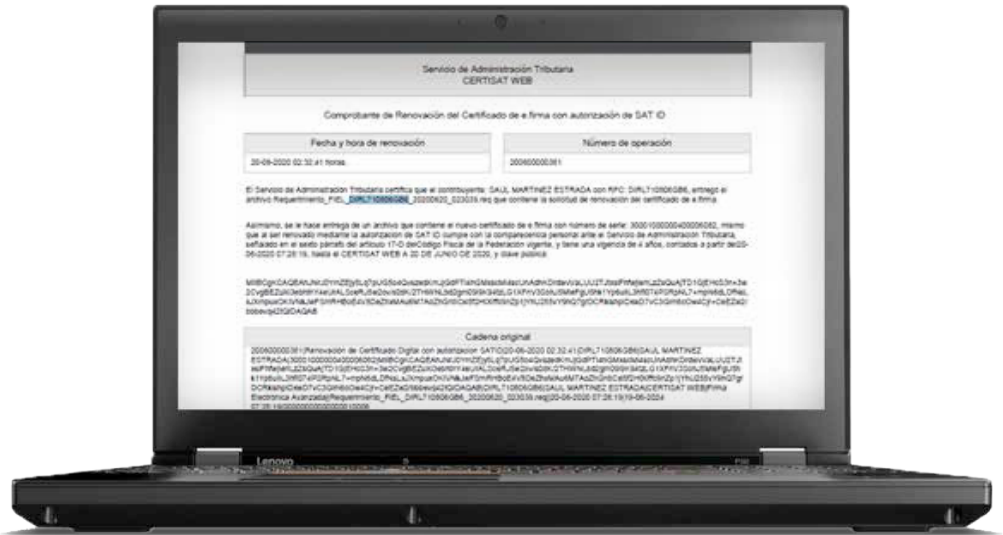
Servicio de Administración Tributaria
CERTISAT WEB

Comprobante de Renovación del Certificado de e.firma con autorización de SAT ID

| Fecha y hora de renovación | Número de operación |
|---|---|
| 20-06-2020 02:32:41 horas. | 200600000361 |

El Servicio de Administración Tributaria certifica que el contribuyente: SAUL MARTINEZ ESTRADA con RFC: DIRL710806GB6, entregó el archivo Requerimiento_FIEL_DIRL710806GB6_20200620_023039.req que contiene la solicitud de renovación del certificado de e.firma.

Asimismo, se le hace entrega de un archivo que contiene el nuevo certificado de e.firma con número de serie: 30001000000400006062, mismo que al ser renovado mediante la autorización de SAT ID cumple con la comparecencia personal ante el Servicio de Administración Tributaria, señalado en el sexto párrafo del artículo 17-D del Código Fiscal de la Federación vigente, y tiene una vigencia de 4 años, contados a partir de 20-06-2020 07:26:19, hasta el CERTISAT WEB A 20 DE JUNIO DE 2020, y clave pública:

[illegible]

Cadena original

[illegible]